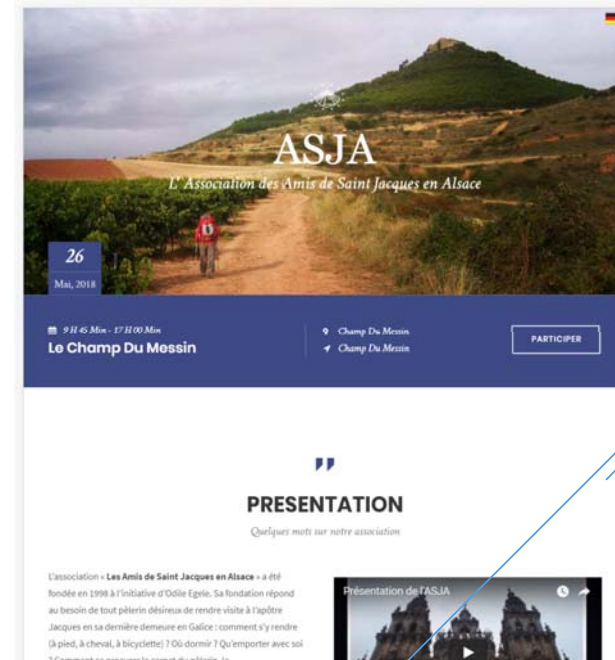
ASJA

L' Association des Amis de Saint Jacques en Alsace

26
Mai, 2018

9 H 45 Min - 17 H 00 Min
Le Champ Du Messin

Champ Du Messin
Champ Du Messin

PARTICIPER

"

PRESENTATION

Quelques mots sur notre association

L'association « Les Amis de Saint Jacques en Alsace » a été fondée en 1998 à l'initiative d'Odile Egele. Sa fondation répond au besoin de tout pèlerin désireux de rendre visite à l'apôtre Jacques en sa dernière demeure en Galice : comment s'y rendre (à pied, à cheval, à bicyclette) ? Où dormir ? Qu'emporter avec soi ? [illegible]

Présentation de l'ASJA